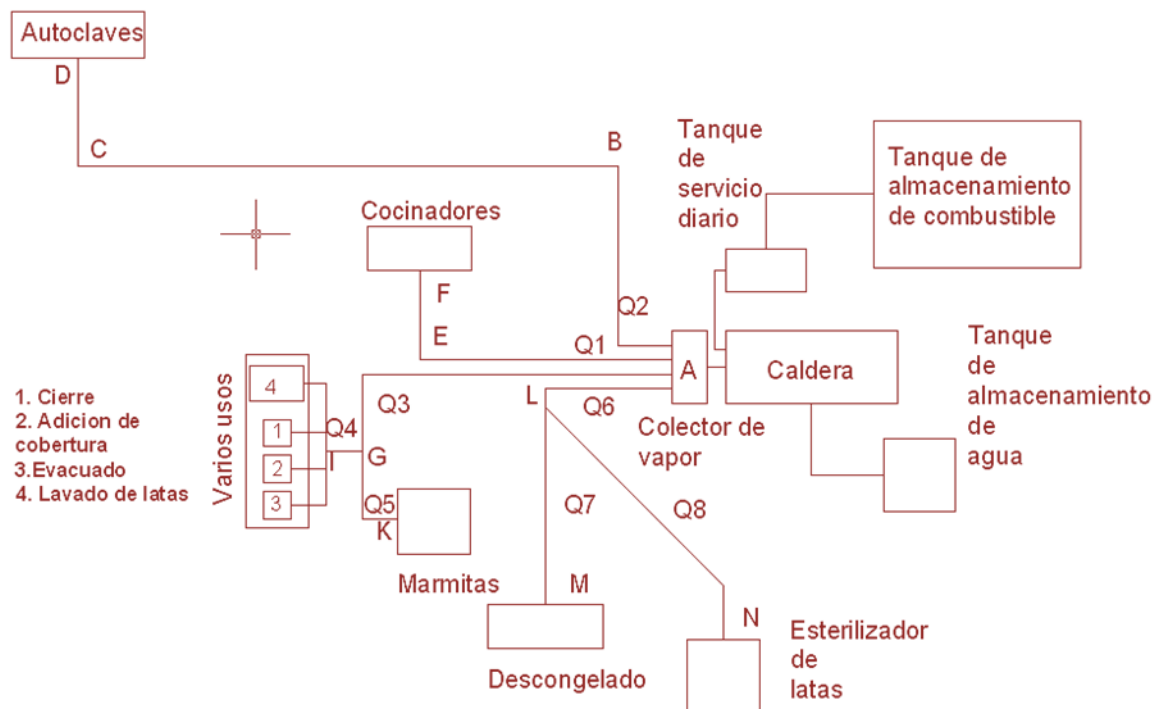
Autoclaves
D
C
B
Tanque de servicio diario
Tanque de almacenamiento de combustible
Cocinadores
F
E
Q2
Q1
A
Caldera
Tanque de almacenamiento de agua
Varios usos
4
1
2
3
Q3
Q4
I
G
Q5
K
L
Q6
Colector de vapor
1. Cierre
2. Adicion de cobertura
3.Evacuado
4. Lavado de latas
Q7
Q8
Marmitas
M
N
Descongelado
Esterilizador de latas